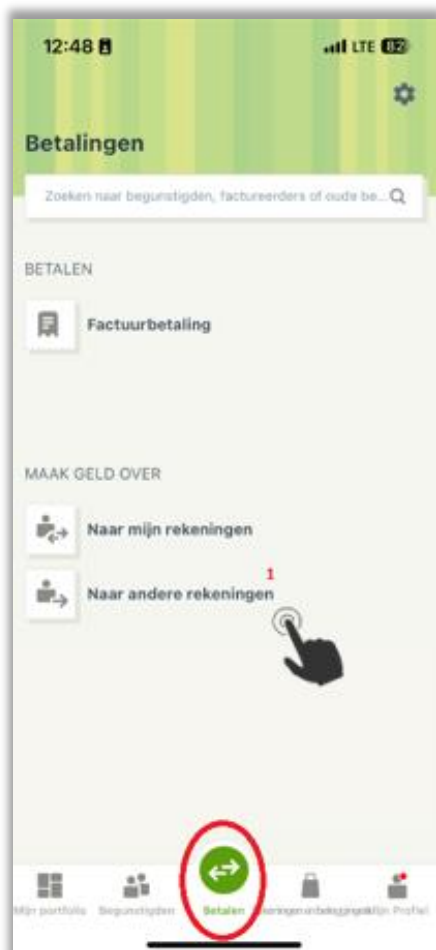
12:48
LTE 82

Betalingen

Zoeken naar begunstigden, factureerders of oude be...

BETALEN

Factuurbetaling

MAAK GELD OVER

Naar mijn rekeningen

Naar andere rekeningen

1

Mijn portfolio Begunstigden Betalen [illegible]beleggingen Mijn Profiel